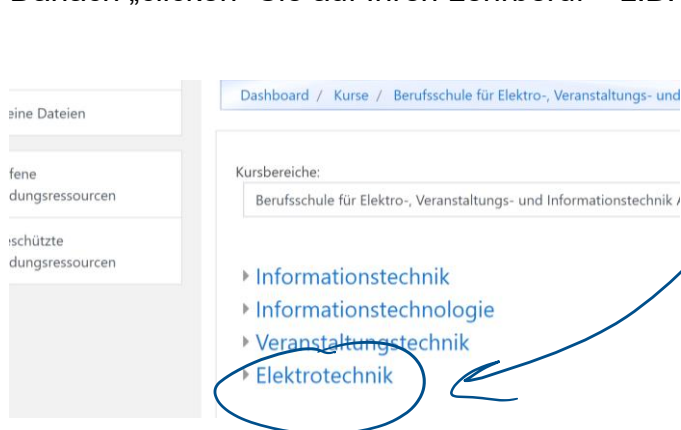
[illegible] „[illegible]“ Sie auf ihren Lehrberuf – z.B.

eine Dateien

fene dungsressourcen

schützte dungsressourcen

Dashboard / Kurse / Berufsschule für Elektro-, Veranstaltungs- und

Kursbereiche:

Berufsschule für Elektro-, Veranstaltungs- und Informationstechnik

Informationstechnik
Informationstechnologie
Veranstaltungstechnik
Elektrotechnik